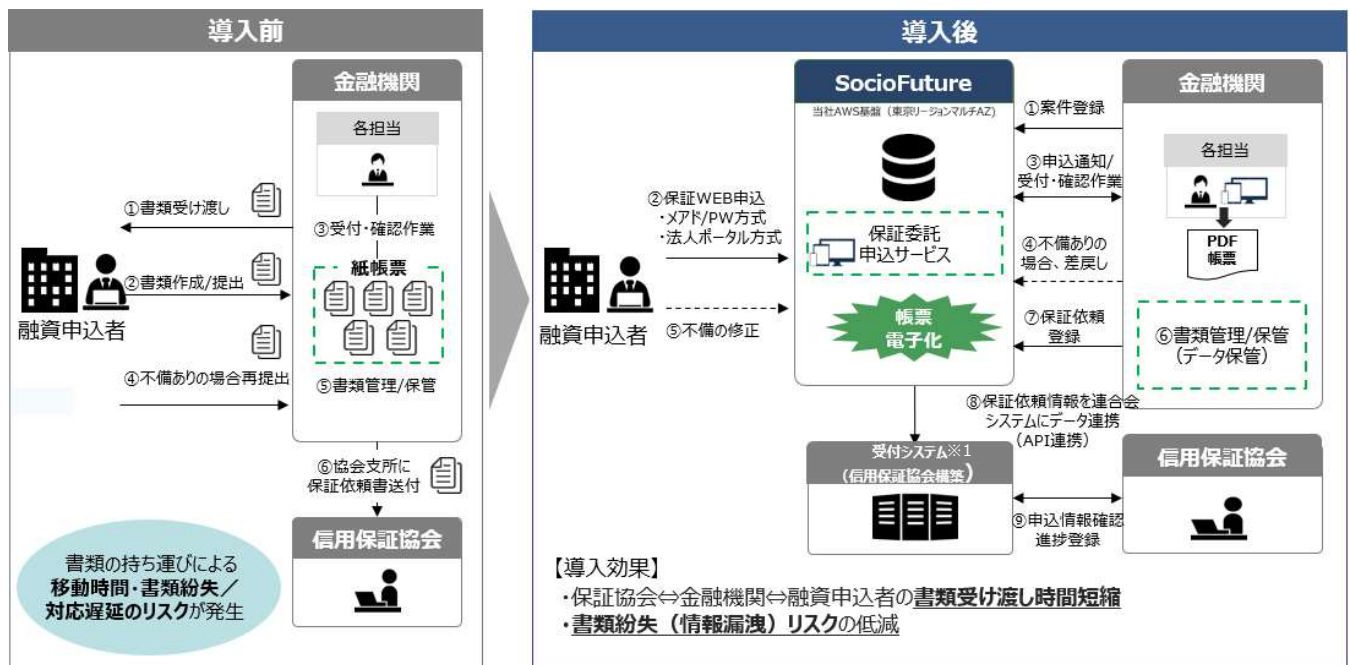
導入前

金融機関

各担当

①書類受け渡し

③受付・確認作業

紙帳票

②書類作成/提出

融資申込者

④不備ありの場合再提出

⑤書類管理/保管

⑥協会支所に保証依頼書送付

信用保証協会

書類の持ち運びによる移動時間・書類紛失／対応遅延のリスクが発生

導入後

SocioFuture

当社AWS基盤（東京リージョンマルチAZ）

①案件登録

金融機関

③申込通知/受付・確認作業

各担当

②保証WEB申込
・メアド/PW方式
・法人ポータル方式

保証委託申込サービス

④不備ありの場合、差戻し

PDF帳票

融資申込者

⑤不備の修正

帳票電子化

⑦保証依頼登録

⑥書類管理/保管（データ保管）

⑧保証依頼情報を連合会システムにデータ連携（API連携）

受付システム※1（信用保証協会構築）

信用保証協会

⑨申込情報確認進捗登録

【導入効果】
・保証協会⇔金融機関⇔融資申込者の書類受け渡し時間短縮
・書類紛失（情報漏洩）リスクの低減